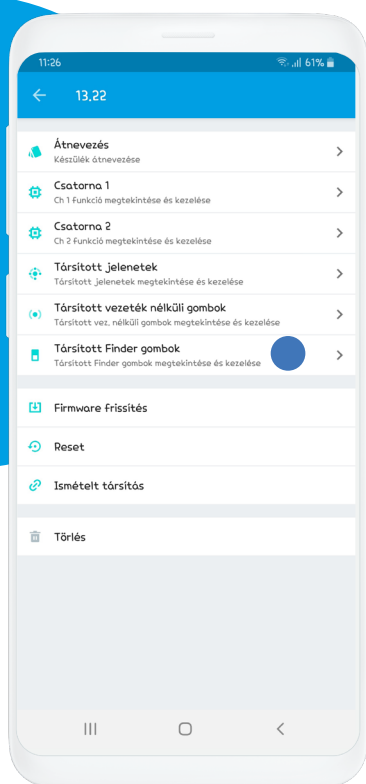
11:26
61%

13,22

Átnevezés
Készülék átnevezése

Csatorna 1
Ch 1 funkció megtekintése és kezelése

Csatorna 2
Ch 2 funkció megtekintése és kezelése

Társított jelenetek
Társított jelenetek megtekintése és kezelése

Társított vezeték nélküli gombok
Társított vez. nélküli gombok megtekintése és kezelése

Társított Finder gombok
Társított Finder gombok megtekintése és kezelése

Firmware frissítés

Reset

Ismételt társítás

Törlés